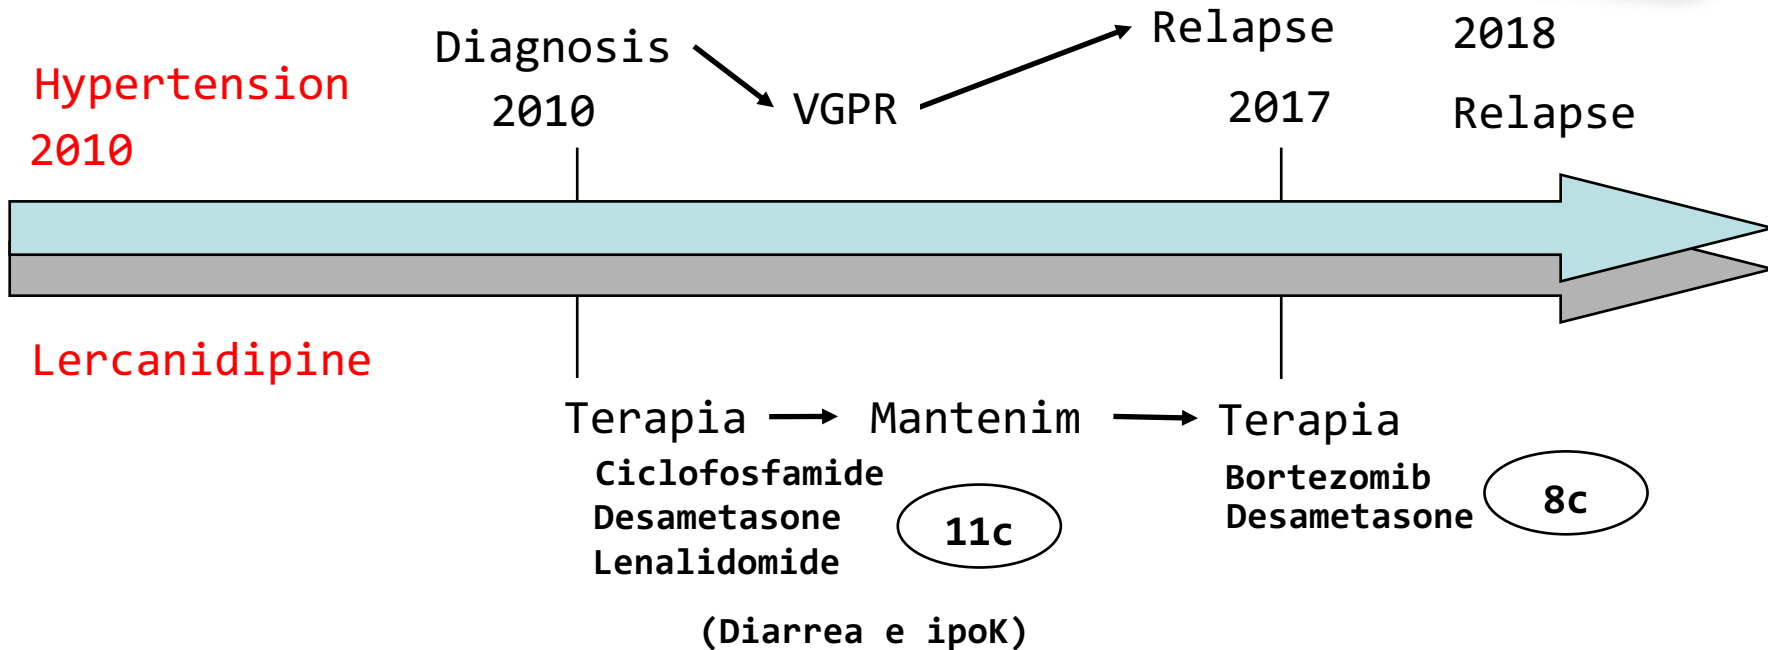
Hypertension
2010

Diagnosis
2010

VGPR

Relapse

2017

2018
Relapse

Lercanidipine

Terapia → Mantenim → Terapia

Ciclofosfamide
Desametasone
Lenalidomide

11c

Bortezomib
Desametasone

8c

(Diarrea e ipoK)